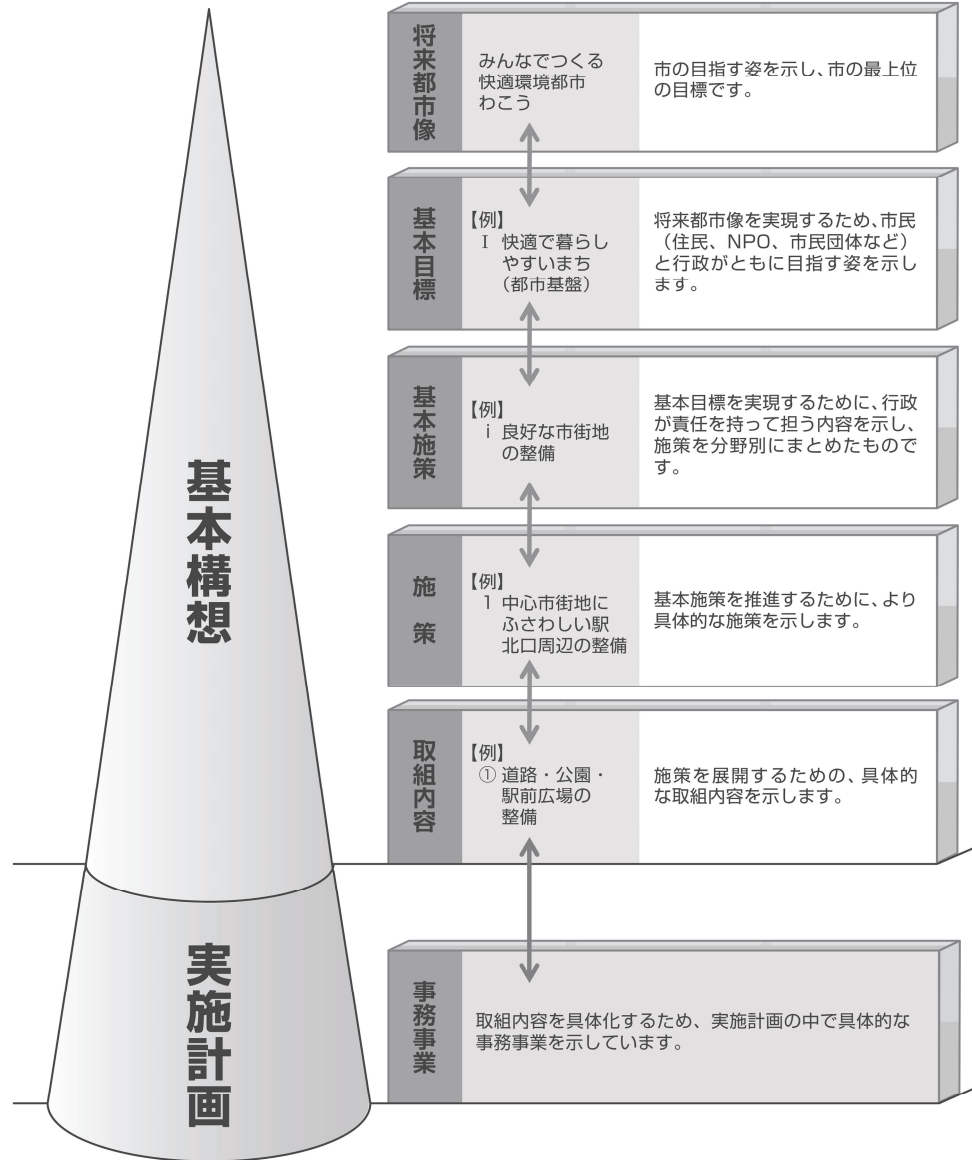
基本構想

実施計画

将来都市像

みんなでつくる
快適環境都市
わこう

市の目指す姿を示し、市の最上位の目標です。

基本目標

【例】
Ⅰ 快適で暮らしやすいまち
（都市基盤）

将来都市像を実現するため、市民（住民、NPO、市民団体など）と行政がともに目指す姿を示します。

基本施策

【例】
ⅰ 良好な市街地の整備

基本目標を実現するために、行政が責任を持って担う内容を示し、施策を分野別にまとめたものです。

施策

【例】
1 中心市街地にふさわしい駅北口周辺の整備

基本施策を推進するために、より具体的な施策を示します。

取組内容

【例】
① 道路・公園・駅前広場の整備

施策を展開するための、具体的な取組内容を示します。

事務事業

取組内容を具体化するため、実施計画の中で具体的な事務事業を示しています。